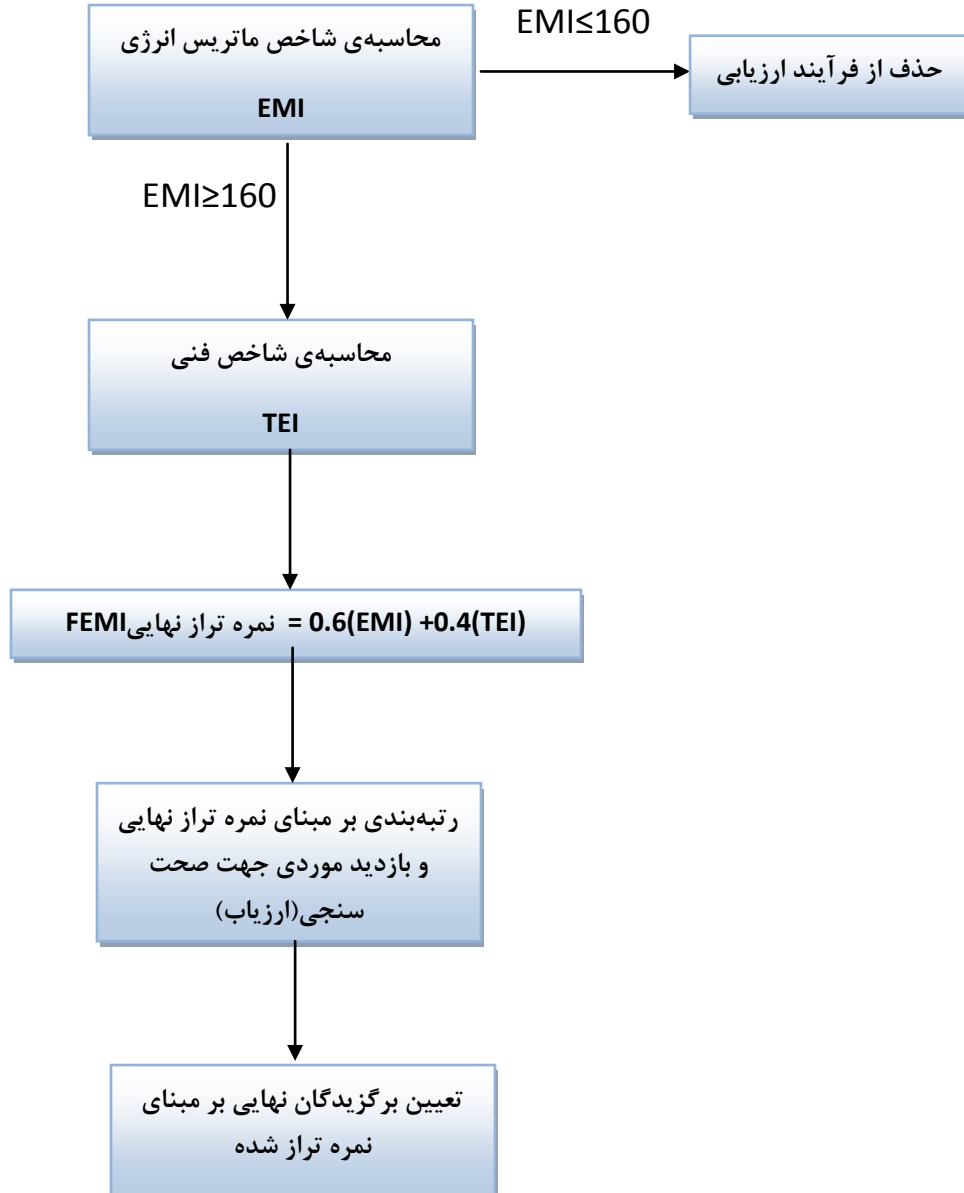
محاسبه‌ی شاخص ماتریس انرژی

EMI

EMI≤160

حذف از فرآیند ارزیابی

EMI≥160

محاسبه‌ی شاخص فنی

TEI

نمره تراز نهاییFEMI = 0.6(EMI) +0.4(TEI)

رتبه‌بندی بر مبنای نمره تراز نهایی و بازدید موردی جهت صحت سنجی(ارزیاب)

تعیین برگزیدگان نهایی بر مبنای نمره تراز شده